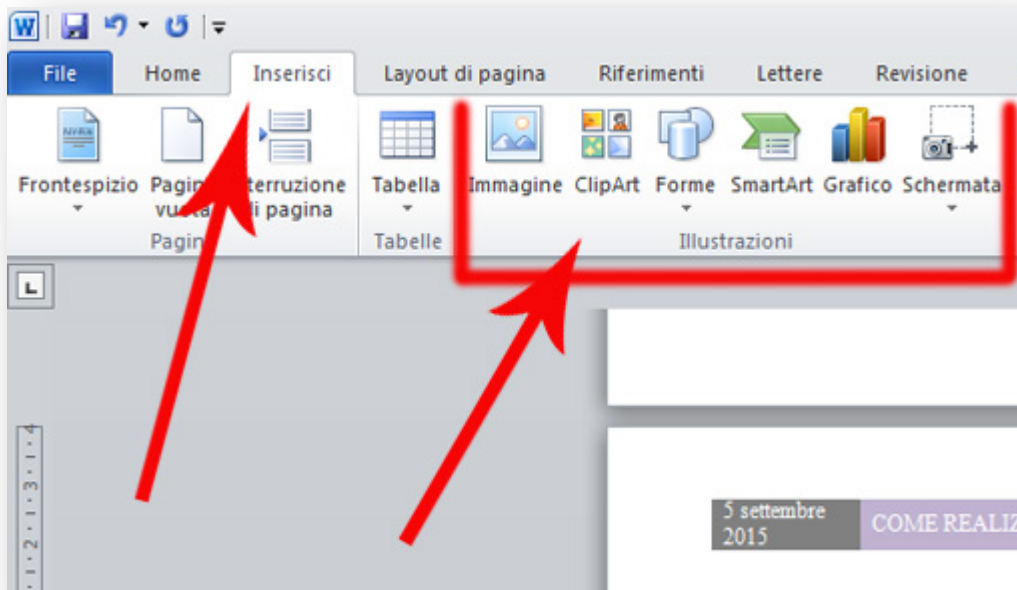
W

File Home Inserisci Layout di pagina Riferimenti Lettere Revisione

Frontespizio Pagina vuota Interruzione di pagina
Pagine

Tabella
Tabelle

Immagine ClipArt Forme SmartArt Grafico Schermata
Illustrazioni

5 settembre 2015 | COME REALIZ